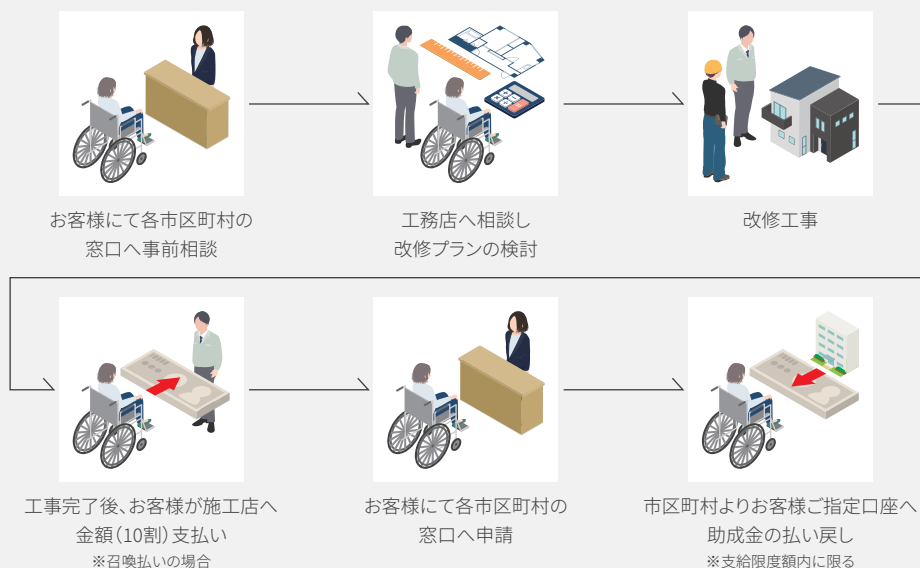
お客様にて各市区町村の窓口へ事前相談

工務店へ相談し改修プランの検討

改修工事

工事完了後、お客様が施工店へ金額（10割）支払い
※召喚払いの場合

お客様にて各市区町村の窓口へ申請

市区町村よりお客様ご指定口座へ助成金の払い戻し
※支給限度額内に限る